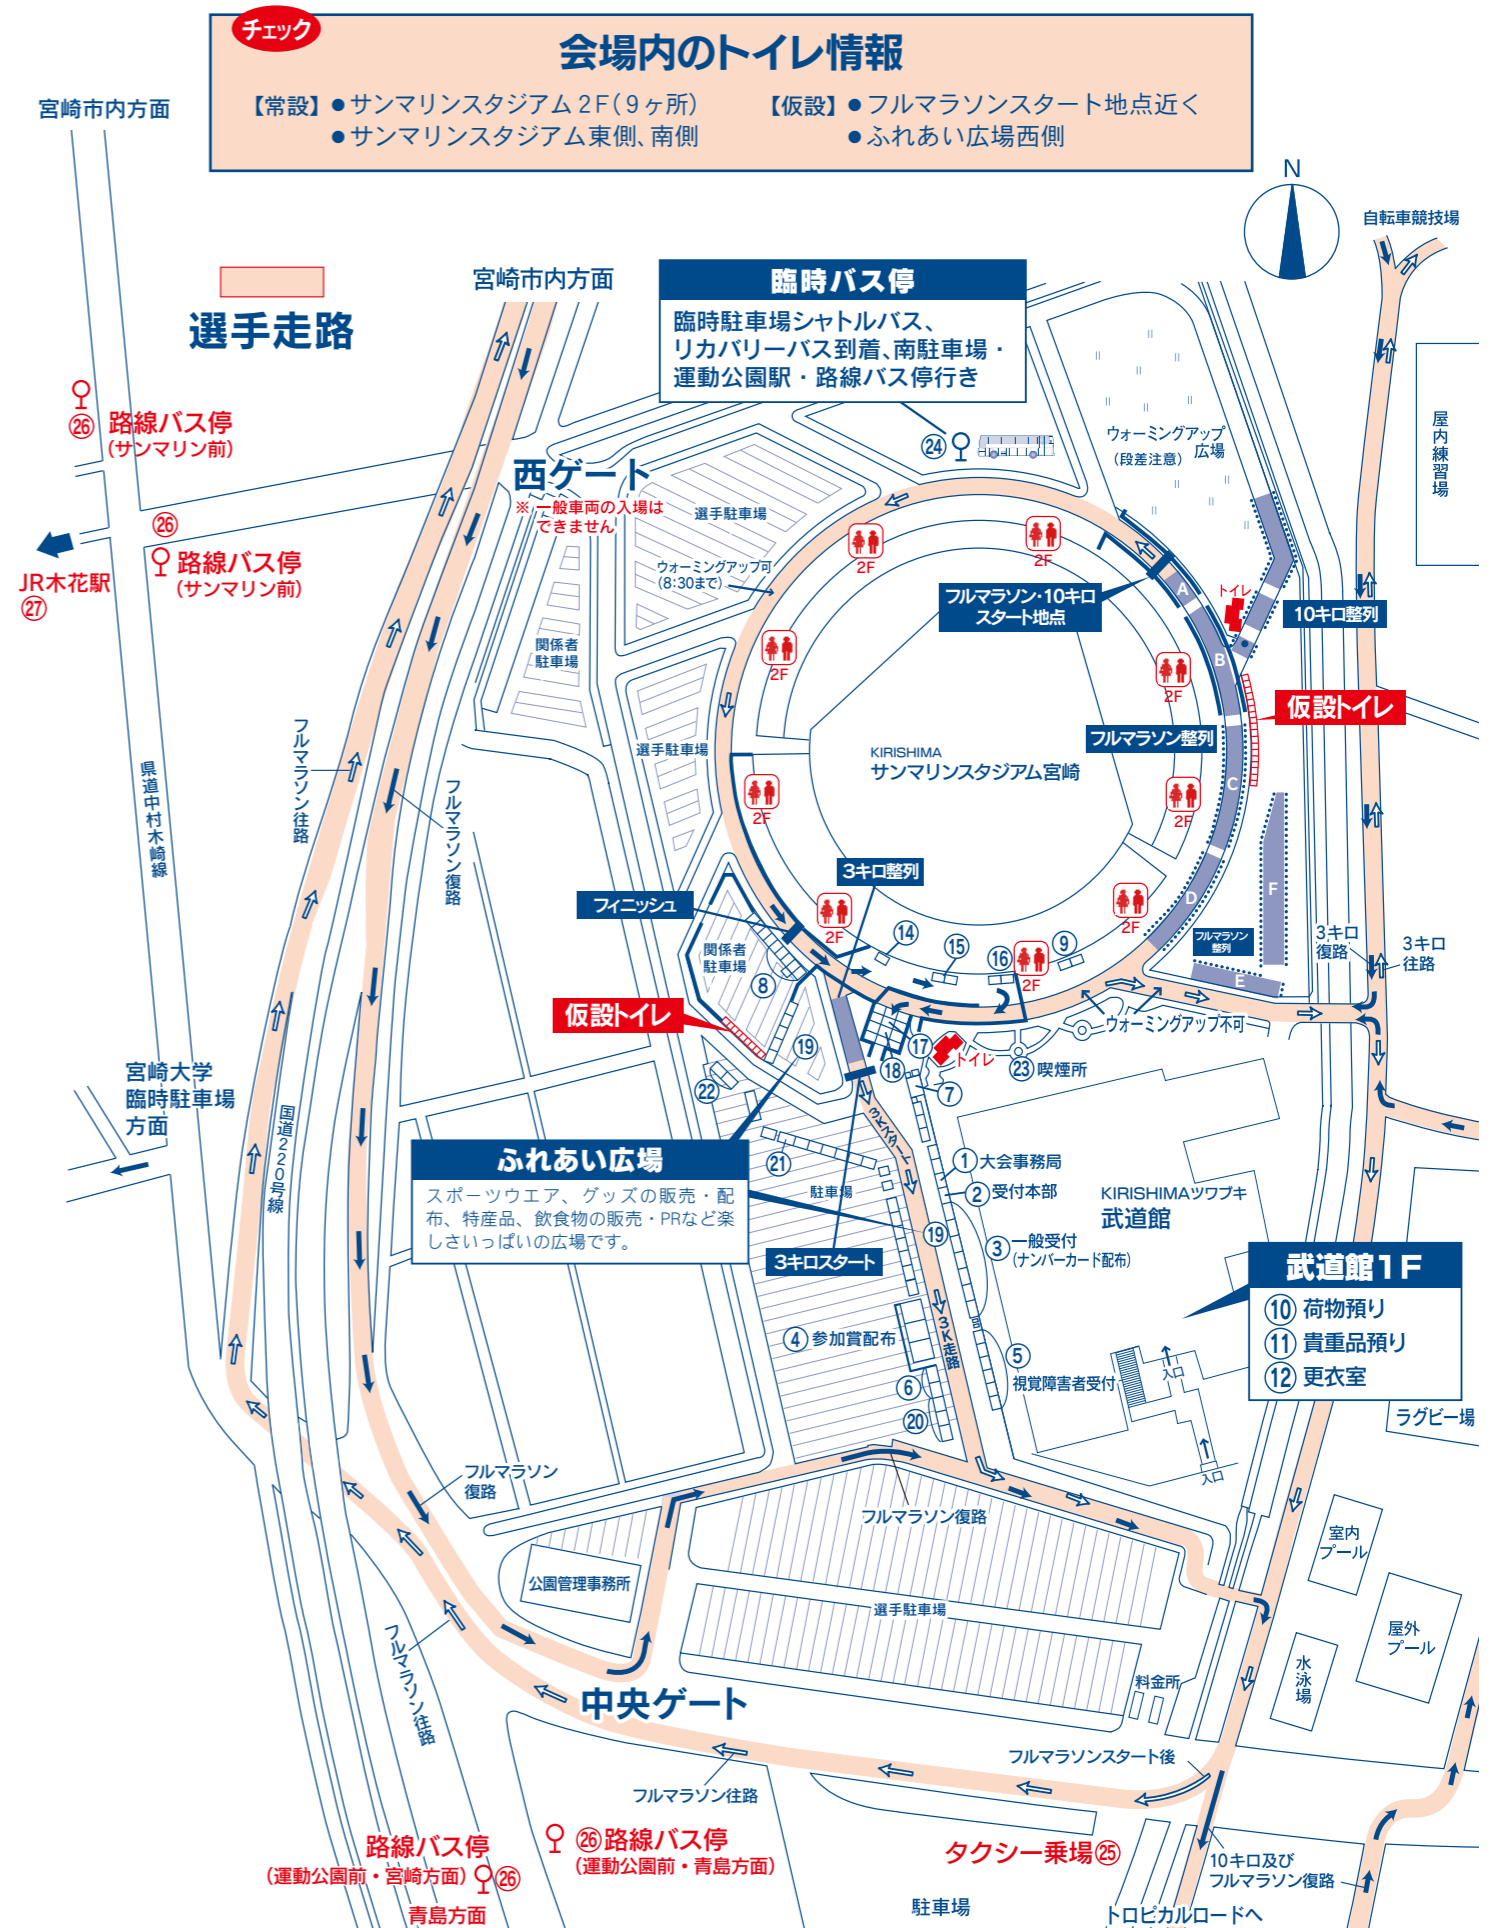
チェック
会場内のトイレ情報
【常設】●サンマリンスタジアム2F(9ヶ所)
●サンマリンスタジアム東側、南側
【仮設】●フルマラソンスタート地点近く
●ふれあい広場西側

宮崎市内方面

選手走路

宮崎市内方面

臨時バス停
臨時駐車場シャトルバス、リカバリーバス到着、南駐車場・運動公園駅・路線バス停行き

N
自転車競技場

㉖ 路線バス停 (サンマリン前)

㉖ 路線バス停 (サンマリン前)

JR木花駅 ㉗

西ゲート
※一般車両の入場はできません

選手駐車場
ウォーミングアップ可 (8:30まで)
関係者駐車場
選手駐車場

㉔
ウォーミングアップ広場 (段差注意)
屋内練習場

2F 2F 2F 2F 2F 2F 2F 2F 2F

フルマラソン・10キロスタート地点
トイレ
10キロ整列
仮設トイレ
フルマラソン整列
A B C D E F

KIRISHIMA
サンマリンスタジアム宮崎

3キロ整列
フィニッシュ
関係者駐車場
フルマラソン整列

3キロ復路
3キロ往路

仮設トイレ
⑧ ⑭ ⑮ ⑯ ⑨
ウォーミングアップ不可
⑰ トイレ
㉓喫煙所
⑱ ⑦
⑲ ㉒ ㉑

フルマラソン往路
フルマラソン復路
県道中村木崎線

宮崎大学臨時駐車場方面

ふれあい広場
スポーツウエア、グッズの販売・配布、特産品、飲食物の販売・PRなど楽しさいっぱいの広場です。

国道220号線
駐車場
3Kスタート
⑲
3キロスタート
3K走路

①大会事務局
②受付本部
③一般受付 (ナンバーカード配布)
KIRISHIMAツワブキ武道館

武道館1F
⑩ 荷物預り
⑪ 貴重品預り
⑫ 更衣室

④参加賞配布
⑥ ⑳
⑤ 視覚障害者受付
入口
入口
ラグビー場

フルマラソン復路
フルマラソン復路
公園管理事務所
選手駐車場
室内プール
屋外プール
水泳場
料金所

フルマラソン往路
中央ゲート
フルマラソンスタート後
フルマラソン往路

路線バス停 (運動公園前・宮崎方面) ㉖
㉖路線バス停 (運動公園前・青島方面)
タクシー乗場㉕
10キロ及びフルマラソン復路
青島方面
駐車場
トロピカルロードへ